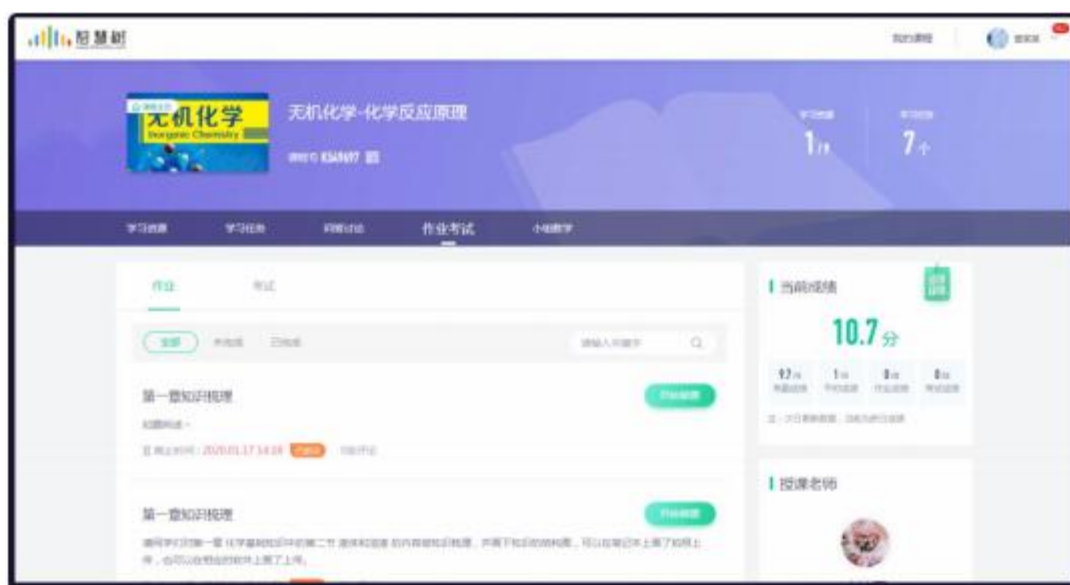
智慧树

我的课程

无机化学
Inorganic Chemistry

无机化学-化学反应原理

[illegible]

1 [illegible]

7 个

学习资源 学习任务 问答讨论 作业考试 小组教学

作业 考试

全部 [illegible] 已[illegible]

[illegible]

第一章知识梳理

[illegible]

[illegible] 2020.01.17 14:16 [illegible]

第一章知识梳理

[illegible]

当前成绩

10.7 分

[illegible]

授课老师